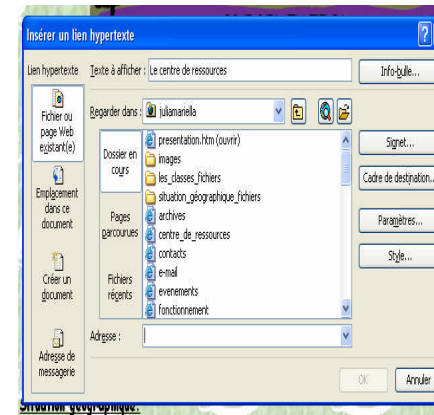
Insérer un lien hypertexte

Lien hypertexte

Texte à afficher : Le centre de ressources

Info-bulle...

Fichier ou page Web existant(e)

Regarder dans : juliamariella

Dossier en cours

presentation.htm (ouvrir)
images
les_classes_fichiers
situation_géographique_fichiers
archives
centre_de_ressources
contacts
e-mail
evenements
fonctionnement

Pages parcourues

Fichiers récents

Signet...

Cadre de destination...

Paramètres...

Style...

Emplacement dans ce document

Créer un document

Adresse de messagerie

Adresse :

OK

Annuler

Situation géographique: